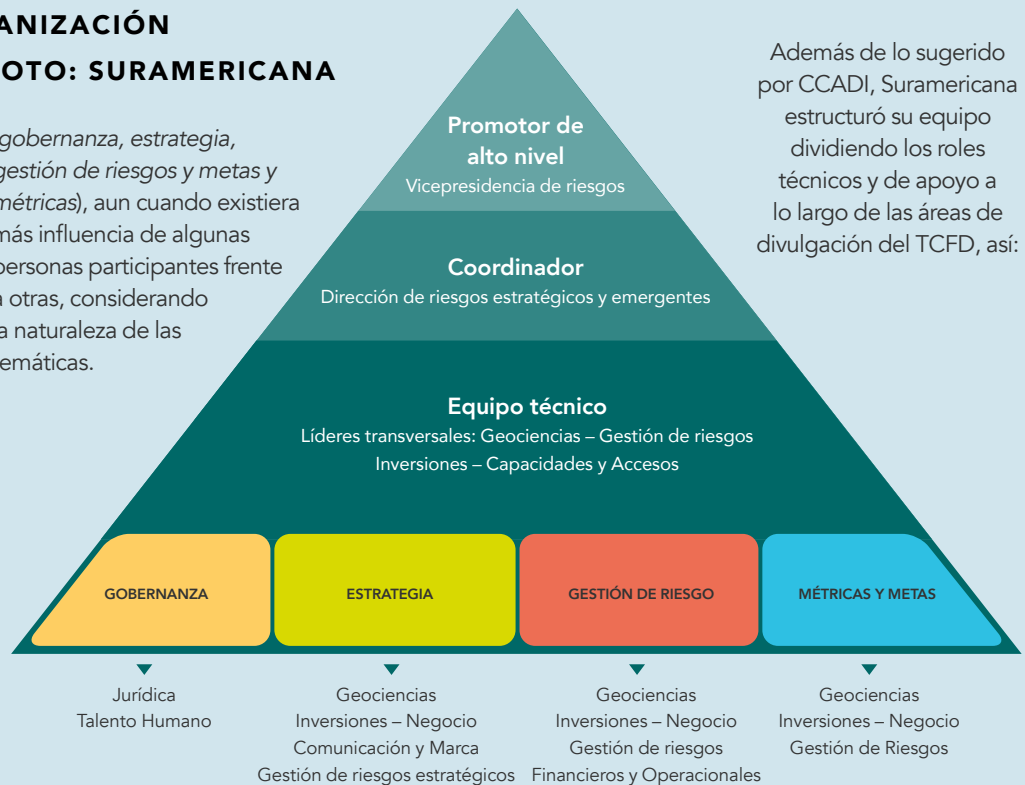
ANIZACIÓN
OTO: SURAMERICANA

gobernanza, estrategia, gestión de riesgos y metas y métricas), aun cuando existiera más influencia de algunas personas participantes frente a otras, considerando la naturaleza de las temáticas.

Promotor de alto nivel
Vicepresidencia de riesgos

Coordinador
Dirección de riesgos estratégicos y emergentes

Equipo técnico
Líderes transversales: Geociencias – Gestión de riesgos Inversiones – Capacidades y Accesos

Además de lo sugerido por CCADI, Suramericana estructuró su equipo dividiendo los roles técnicos y de apoyo a lo largo de las áreas de divulgación del TCFD, así:

GOBERNANZA

ESTRATEGIA

GESTIÓN DE RIESGO

MÉTRICAS Y METAS

Jurídica
Talento Humano

Geociencias
Inversiones – Negocio
Comunicación y Marca
Gestión de riesgos estratégicos

Geociencias
Inversiones – Negocio
Gestión de riesgos
Financieros y Operacionales

Geociencias
Inversiones – Negocio
Gestión de Riesgos